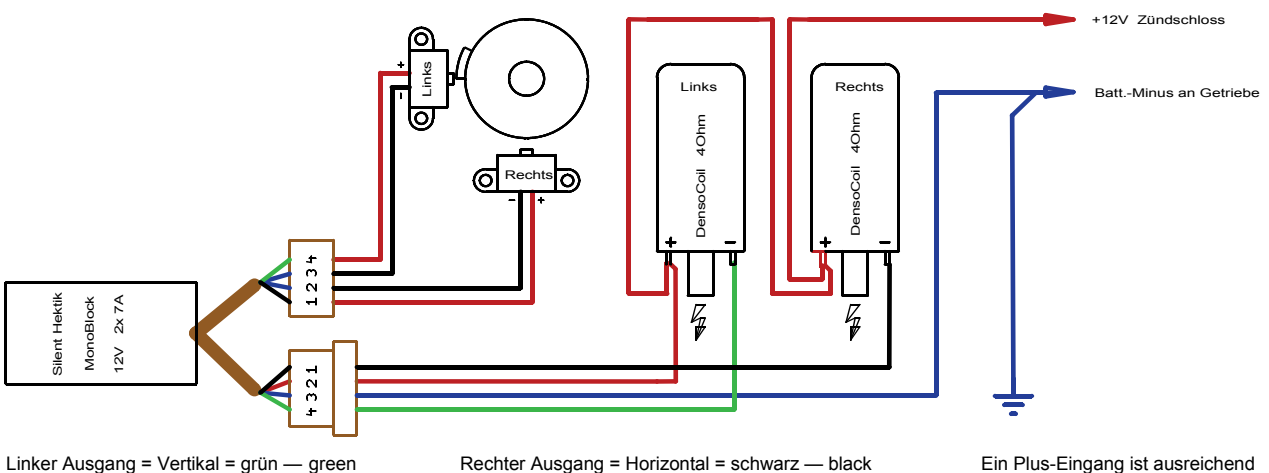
+12V Zündschloss

Batt.-Minus an Getriebe

Links

Rechts

Links

DensoCoil 4Ohm

Rechts

DensoCoil 4Ohm

Silent Hektik
MonoBlock
12V 2x 7A

1 2 3 4

4 3 2 1

Linker Ausgang = Vertikal = grün — green

Rechter Ausgang = Horizontal = schwarz — black

Ein Plus-Eingang ist ausreichend